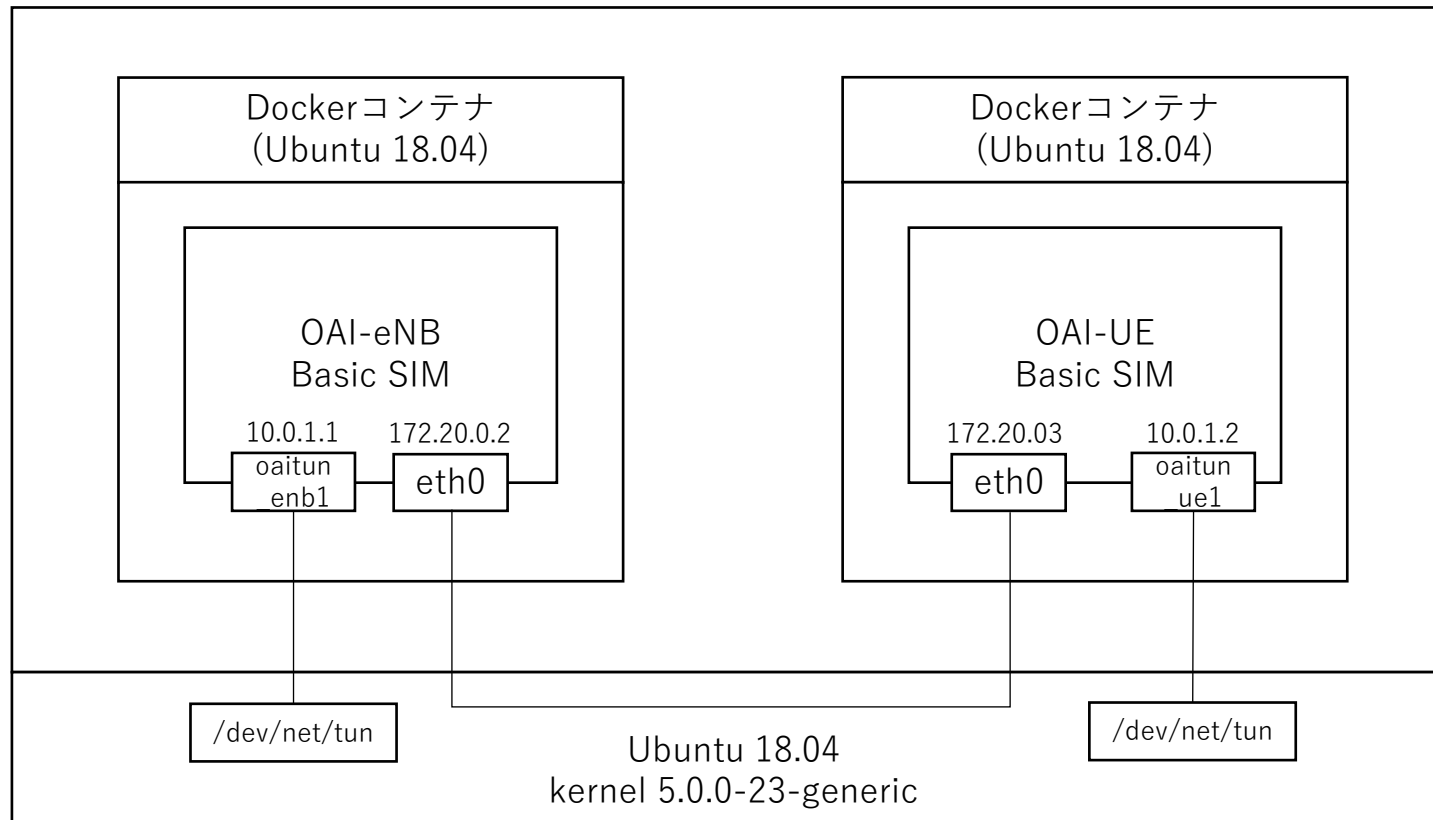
Dockerコンテナ
(Ubuntu 18.04)

OAI-eNB
Basic SIM

10.0.1.1
172.20.0.2
oaitun
_enb1
eth0

Dockerコンテナ
(Ubuntu 18.04)

OAI-UE
Basic SIM

172.20.03
10.0.1.2
eth0
oaitun
_ue1

/dev/net/tun

/dev/net/tun

Ubuntu 18.04
kernel 5.0.0-23-generic